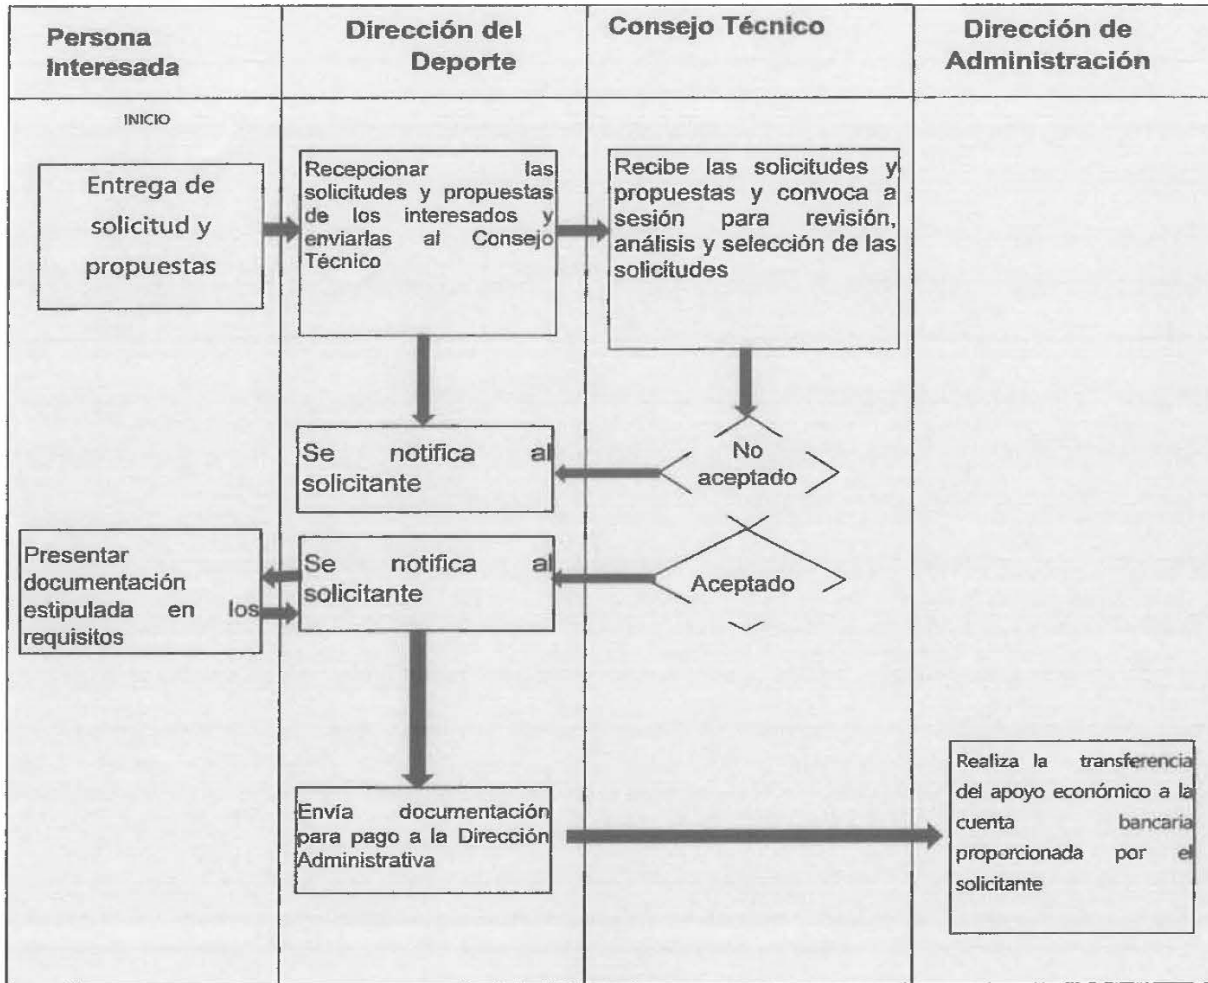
Persona Interesada

Dirección del Deporte

Consejo Técnico

Dirección de Administración

INICIO

Entrega de solicitud y propuestas

Recepcionar las solicitudes y propuestas de los interesados y enviarlas al Consejo Técnico

Recibe las solicitudes y propuestas y convoca a sesión para revisión, análisis y selección de las solicitudes

Se notifica al solicitante

No aceptado

Presentar documentación estipulada en los requisitos

Se notifica al solicitante

Aceptado

Envía documentación para pago a la Dirección Administrativa

Realiza la transferencia del apoyo económico a la cuenta bancaria proporcionada por el solicitante